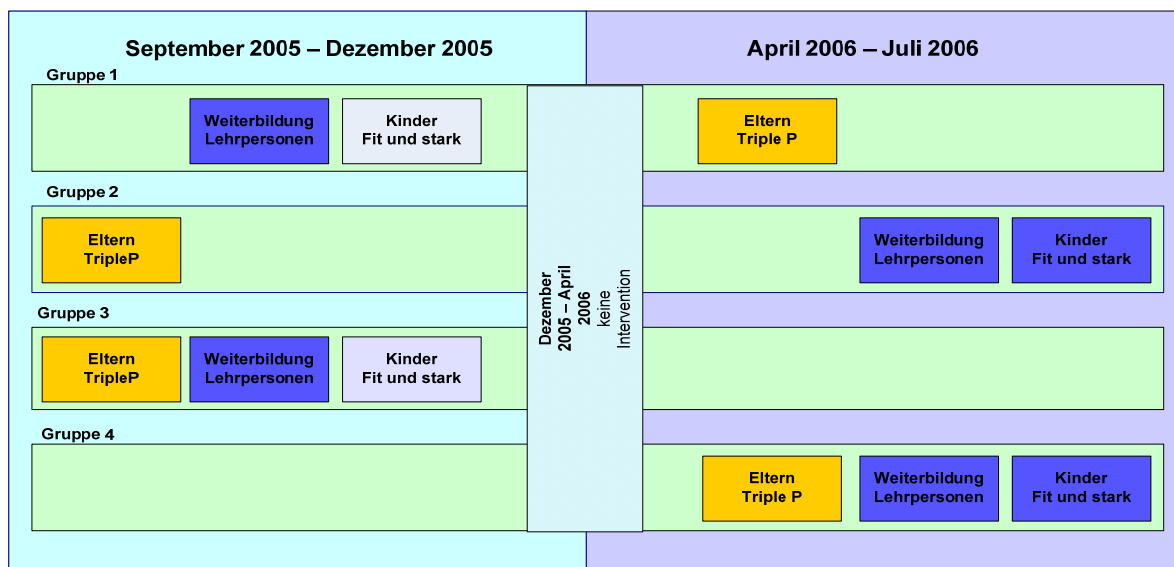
September 2005 – Dezember 2005

April 2006 – Juli 2006

Gruppe 1

Weiterbildung Lehrpersonen

Kinder Fit und stark

Eltern Triple P

Gruppe 2

Eltern TripleP

Weiterbildung Lehrpersonen

Kinder Fit und stark

Gruppe 3

Eltern TripleP

Weiterbildung Lehrpersonen

Kinder Fit und stark

Gruppe 4

Eltern Triple P

Weiterbildung Lehrpersonen

Kinder Fit und stark

Dezember 2005 – April 2006 keine Intervention